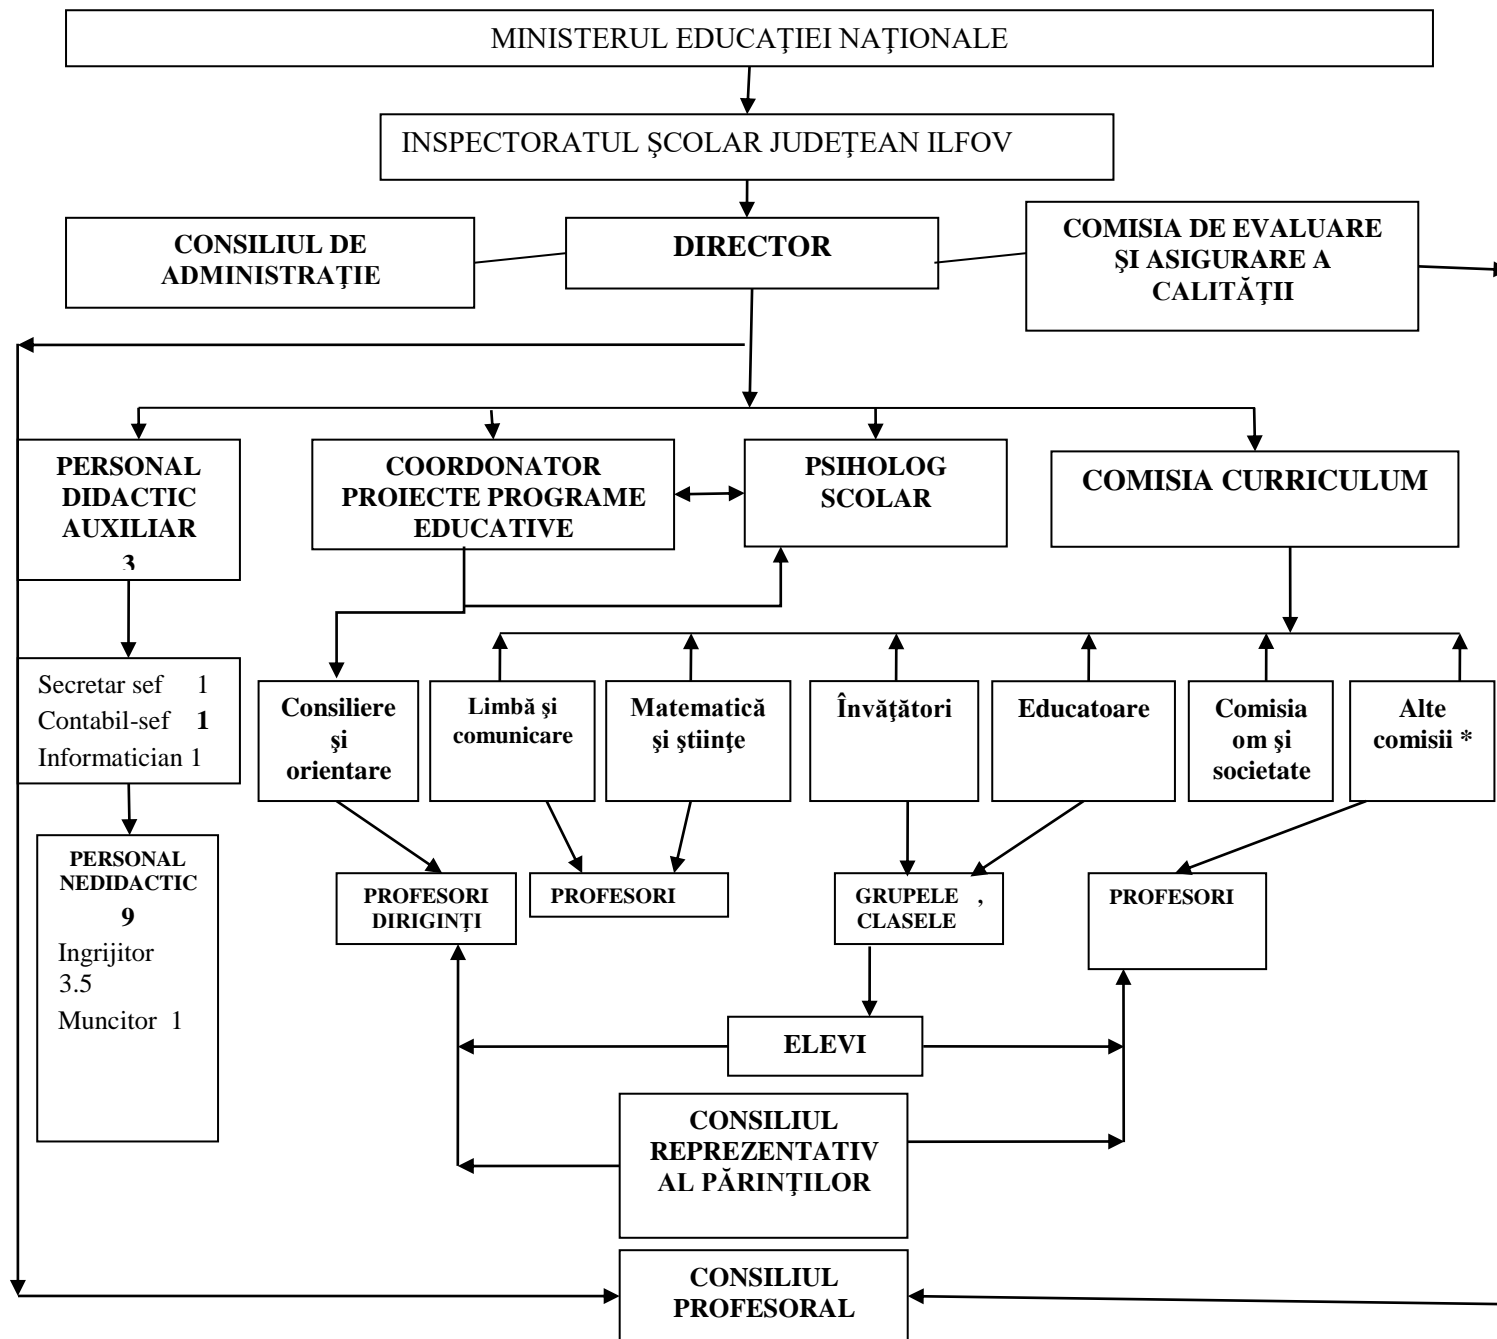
MINISTERUL EDUCAŢIEI NAŢIONALE

INSPECTORATUL ŞCOLAR JUDEŢEAN ILFOV

CONSILIUL DE ADMINISTRAŢIE

DIRECTOR

COMISIA DE EVALUARE ŞI ASIGURARE A CALITĂŢII

PERSONAL DIDACTIC AUXILIAR 3

COORDONATOR PROIECTE PROGRAME EDUCATIVE

PSIHOLOG SCOLAR

COMISIA CURRICULUM

Secretar sef 1
Contabil-sef 1
Informatician 1

PERSONAL NEDIDACTIC 9
Ingrijitor 3.5
Muncitor 1

Consiliere şi orientare

Limbă şi comunicare

Matematică şi ştiinţe

Învăţători

Educatoare

Comisia om şi societate

Alte comisii *

PROFESORI DIRIGINŢI

PROFESORI

GRUPELE , CLASELE

PROFESORI

ELEVI

CONSILIUL REPREZENTATIV AL PĂRINŢILOR

CONSILIUL PROFESORAL